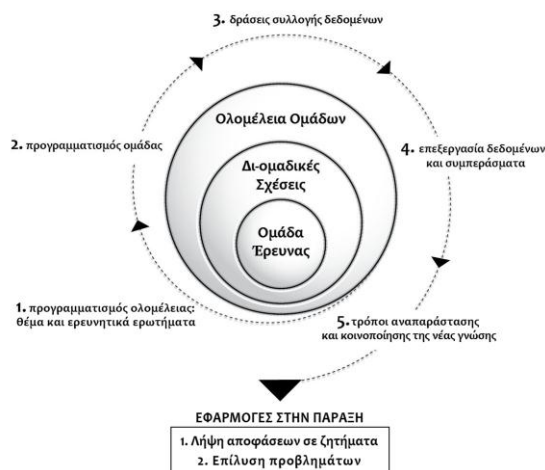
3. δράσεις συλλογής δεδομένων

Ολομέλεια Ομάδων

2. προγραμματισμός ομάδας

4. επεξεργασία δεδομένων και συμπεράσματα

Δι-ομαδικές Σχέσεις

Ομάδα Έρευνας

1. προγραμματισμός ολομέλειας: θέμα και ερευνητικά ερωτήματα

5. τρόποι αναπαράστασης και κοινοποίησης της νέας γνώσης

ΕΦΑΡΜΟΓΕΣ ΣΤΗΝ ΠΑΡΑΞΗ

1. Λήψη αποφάσεων σε ζητήματα
2. Επίλυση προβλημάτων